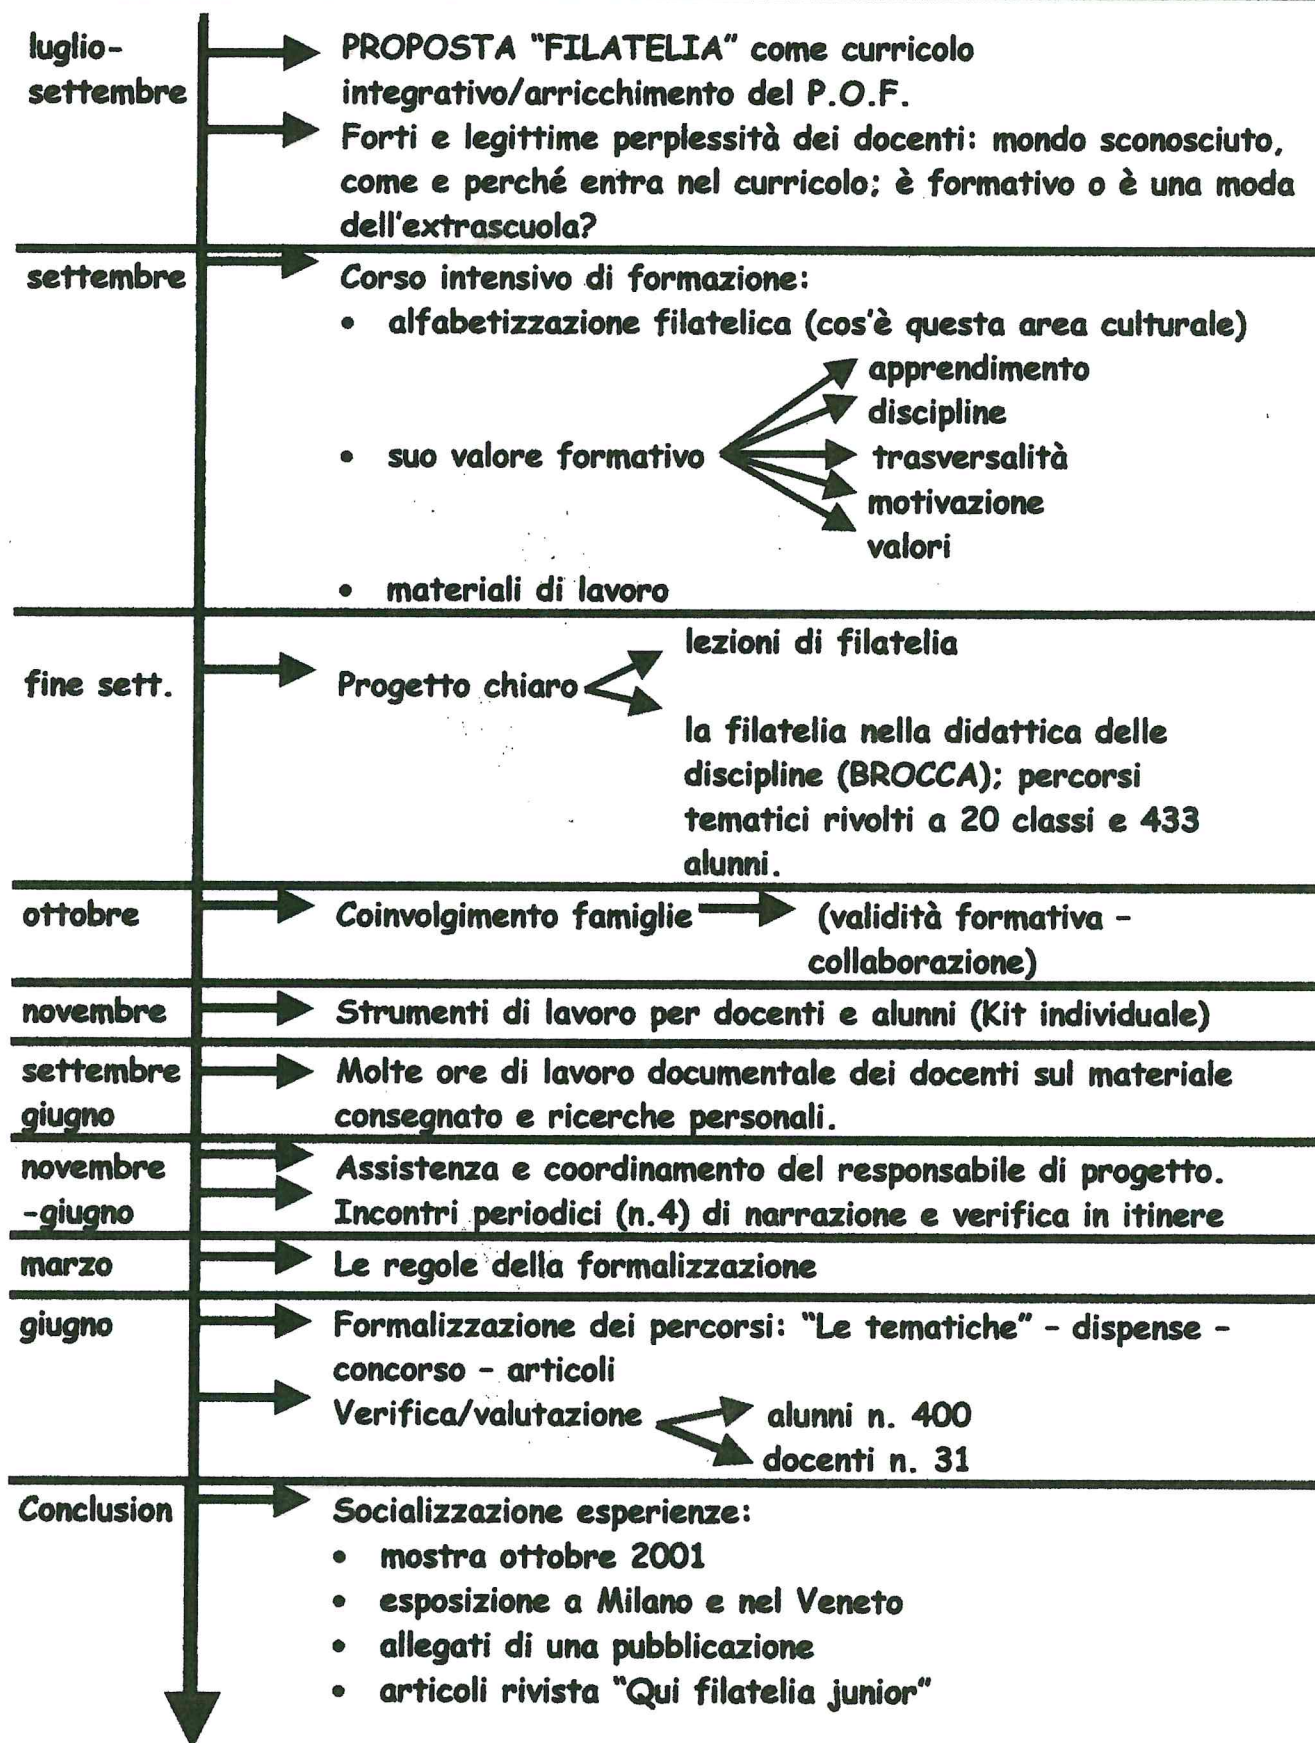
luglio-settembre

PROPOSTA "FILATELIA" come curricolo integrativo/arricchimento del P.O.F.

Forti e legittime perplessità dei docenti: mondo sconosciuto, come e perché entra nel curricolo; è formativo o è una moda dell'extrascuola?

settembre

Corso intensivo di formazione:
• alfabetizzazione filatelica (cos'è questa area culturale)
• suo valore formativo
apprendimento
discipline
trasversalità
motivazione
valori
• materiali di lavoro

fine sett.

Progetto chiaro
lezioni di filatelia
la filatelia nella didattica delle discipline (BROCCA); percorsi tematici rivolti a 20 classi e 433 alunni.

ottobre

Coinvolgimento famiglie (validità formativa - collaborazione)

novembre

Strumenti di lavoro per docenti e alunni (Kit individuale)

settembre giugno

Molte ore di lavoro documentale dei docenti sul materiale consegnato e ricerche personali.

novembre -giugno

Assistenza e coordinamento del responsabile di progetto.

Incontri periodici (n.4) di narrazione e verifica in itinere

marzo

Le regole della formalizzazione

giugno

Formalizzazione dei percorsi: "Le tematiche" - dispense - concorso - articoli

Verifica/valutazione
alunni n. 400
docenti n. 31

Conclusion

Socializzazione esperienze:
• mostra ottobre 2001
• esposizione a Milano e nel Veneto
• allegati di una pubblicazione
• articoli rivista "Qui filatelia junior"